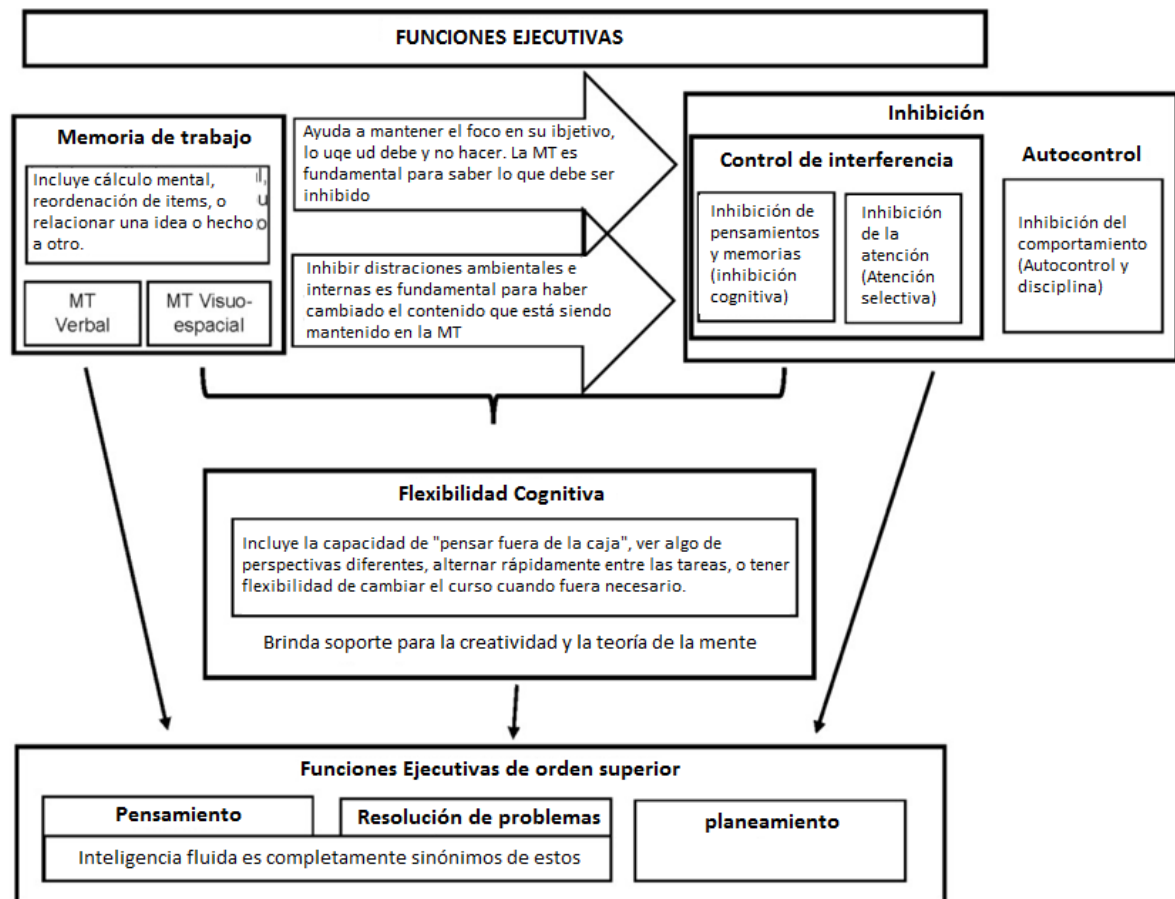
FUNCIONES EJECUTIVAS

Memoria de trabajo

Incluye cálculo mental, reordenación de items, o relacionar una idea o hecho a otro.

MT Verbal

MT Visuo-espacial

Ayuda a mantener el foco en su ibjetivo, lo uqe ud debe y no hacer. La MT es fundamental para saber lo que debe ser inhibido

Inhibir distracciones ambientales e internas es fundamental para haber cambiado el contenido que está siendo mantenido en la MT

Inhibición

Control de interferencia

Inhibición de pensamientos y memorias (inhibición cognitiva)

Inhibición de la atención (Atención selectiva)

Autocontrol

Inhibición del comportamiento (Autocontrol y disciplina)

Flexibilidad Cognitiva

Incluye la capacidad de "pensar fuera de la caja", ver algo de perspectivas diferentes, alternar rápidamente entre las tareas, o tener flexibilidad de cambiar el curso cuando fuera necesario.

Brinda soporte para la creatividad y la teoría de la mente

Funciones Ejecutivas de orden superior

Pensamiento

Resolución de problemas

Inteligencia fluida es completamente sinónimos de estos

planeamiento